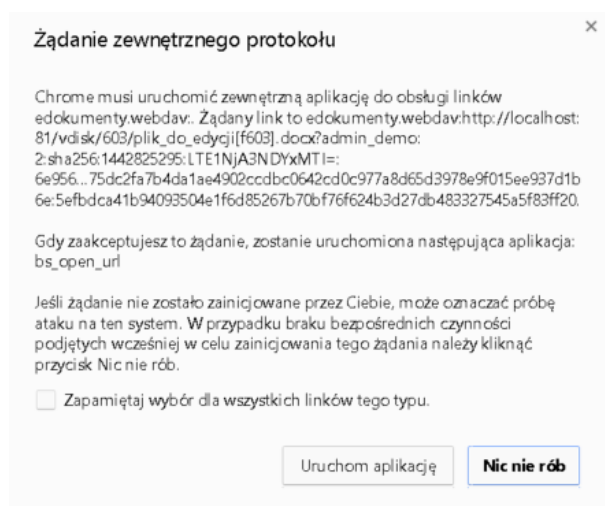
Żądanie zewnętrznego protokołu

×

Chrome musi uruchomić zewnętrzną aplikację do obsługi linków edokumenty.webdav:. Żądany link to edokumenty.webdav:http://localhost:81/vdisk/603/plik_do_edycji[f603].docx?admin_demo:2:sha256:1442825295:LTE1NjA3NDYxMTI=:6e956...75dc2fa7b4da1ae4902ccdbc0642cd0c977a8d65d3978e9f015ee937d1b6e:5efbdca41b94093504e1f6d85267b70bf76f624b3d27db483327545a5f83ff20.

Gdy zaakceptujesz to żądanie, zostanie uruchomiona następująca aplikacja: bs_open_url

Jeśli żądanie nie zostało zainicjowane przez Ciebie, może oznaczać próbę ataku na ten system. W przypadku braku bezpośrednich czynności podjętych wcześniej w celu zainicjowania tego żądania należy kliknąć przycisk Nic nie rób.

Zapamiętaj wybór dla wszystkich linków tego typu.

Uruchom aplikację

Nic nie rób